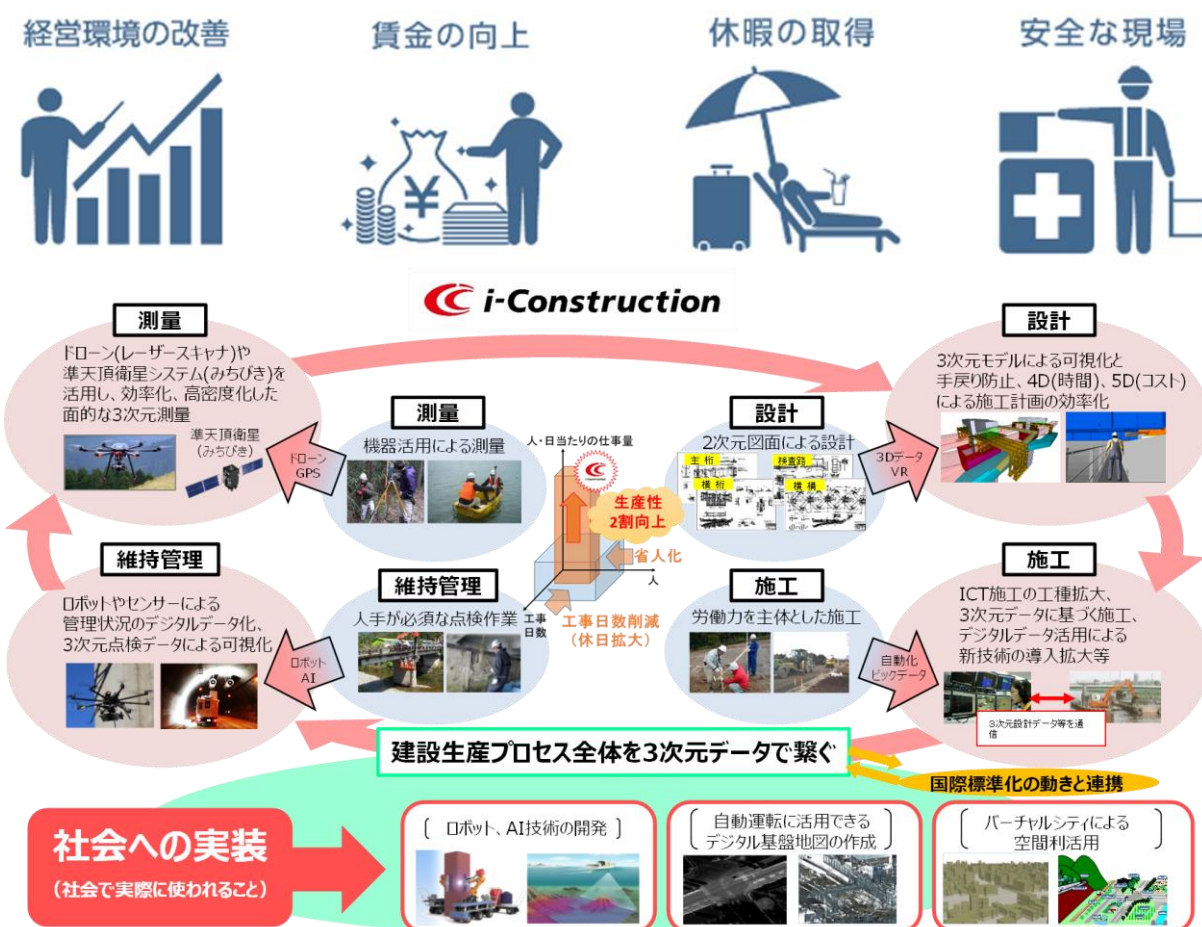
経営環境の改善

賃金の向上

休暇の取得

安全な現場

i-Construction

測量

ドローン(レーザースキャナ)や準天頂衛星システム(みちびき)を活用し、効率化、高密度化した面的な3次元測量

準天頂衛星(みちびき)

ドローンGPS

設計

3次元モデルによる可視化と手戻り防止、4D(時間)、5D(コスト)による施工計画の効率化

3Dデータ VR

測量

機器活用による測量

人・日当たりの仕事量

生産性2割向上

省人化

人

工事日数

工事日数削減(休日拡大)

設計

2次元図面による設計

主桁

検査路

横桁

横構

維持管理

ロボットやセンサーによる管理状況のデジタルデータ化、3次元点検データによる可視化

ロボット AI

維持管理

人手が必須な点検作業

施工

労働力を主体とした施工

施工

ICT施工の工種拡大、3次元データに基づく施工、デジタルデータ活用による新技術の導入拡大等

自動化 ビッグデータ

3次元設計データ等を通信

建設生産プロセス全体を3次元データで繋ぐ

国際標準化の動きと連携

社会への実装

(社会で実際に使われること)

ロボット、AI技術の開発

自動運転に活用できるデジタル基盤地図の作成

バーチャルシティによる空間利活用